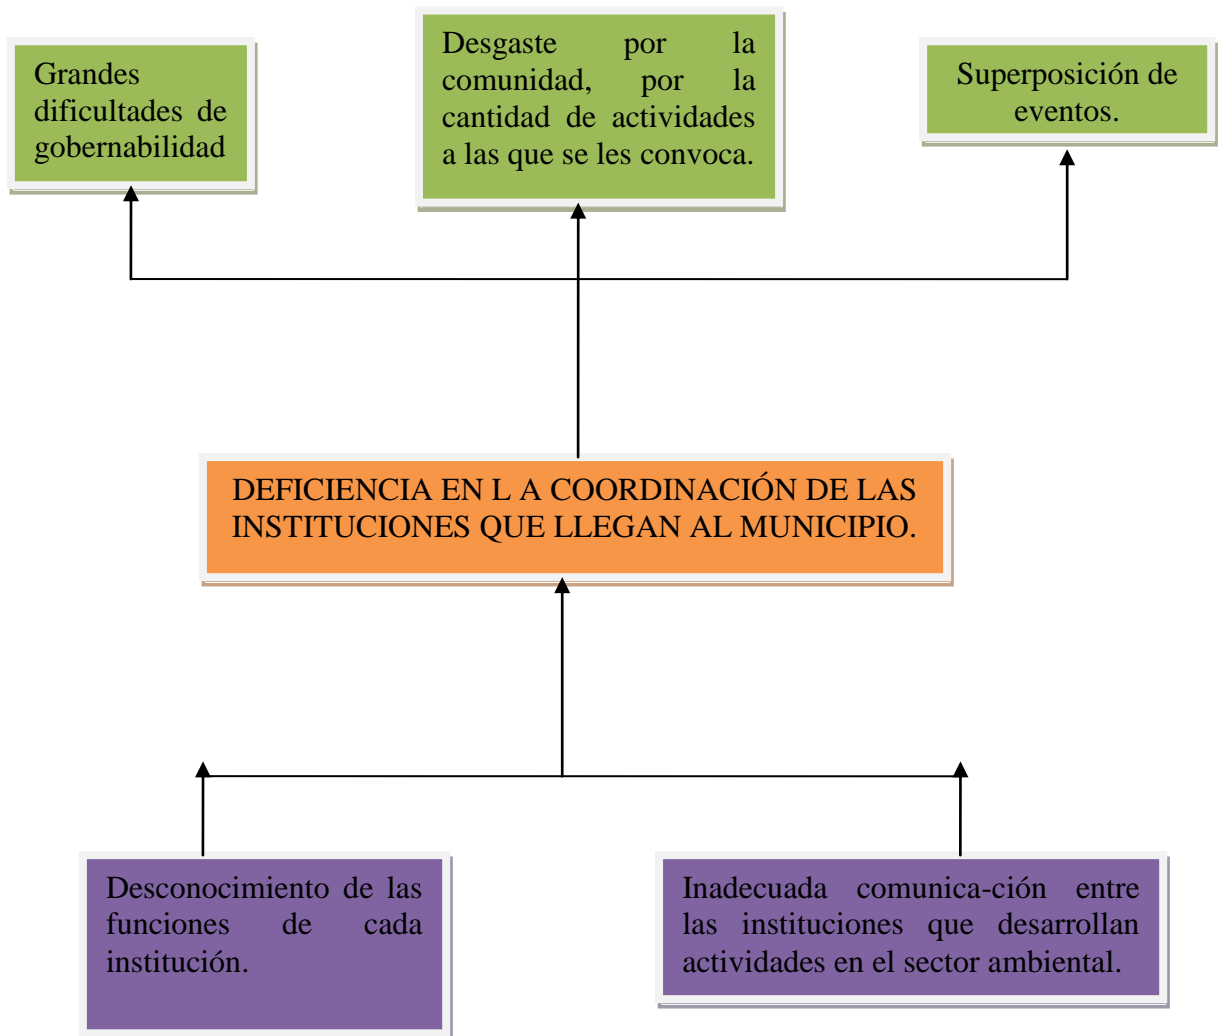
Grandes dificultades de gobernabilidad

Desgaste por la comunidad, por la cantidad de actividades a las que se les convoca.

Superposición de eventos.

DEFICIENCIA EN L A COORDINACIÓN DE LAS INSTITUCIONES QUE LLEGAN AL MUNICIPIO.

Desconocimiento de las funciones de cada institución.

Inadecuada comunica-ción entre las instituciones que desarrollan actividades en el sector ambiental.